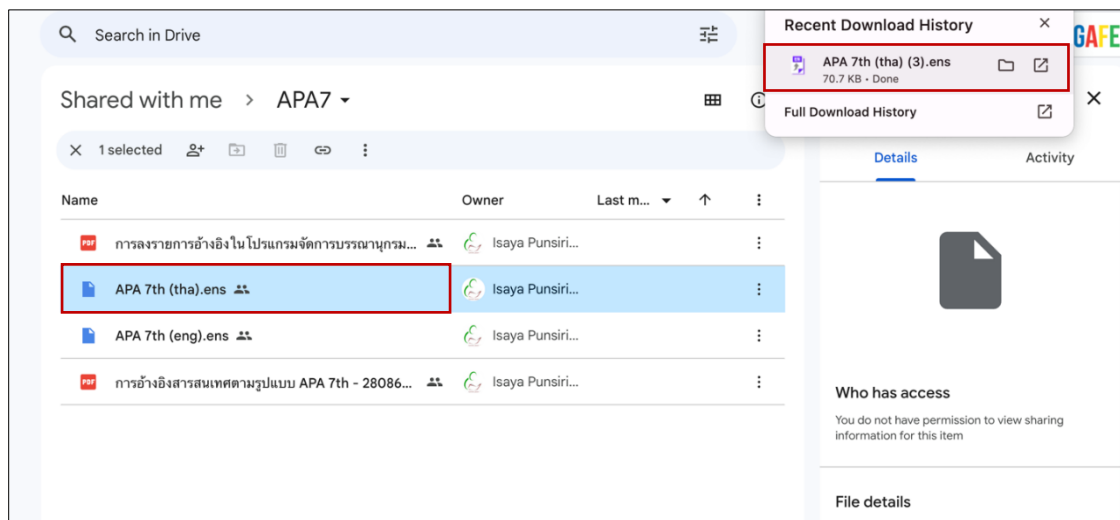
Search in Drive

Recent Download History

APA 7th (tha) (3).ens
70.7 KB • Done

Full Download History

GAFE

Shared with me > APA7

1 selected

Details Activity

| Name | Owner | Last m... |
|---|---|---|
| การลงรายการอ้างอิงในโปรแกรมจัดการบรรณานุกรม... | Isaya Punsiri... | |
| APA 7th (tha).ens | Isaya Punsiri... | |
| APA 7th (eng).ens | Isaya Punsiri... | |
| การอ้างอิงสารสนเทศตามรูปแบบ APA 7th - 28086... | Isaya Punsiri... | |

Who has access

You do not have permission to view sharing information for this item

File details